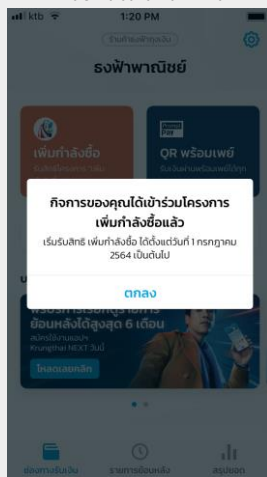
ktb 1:20 PM

ร้านค้าฟ้าคุณนัย

ธงฟ้าพาณิชย์

เพิ่มกำลังซื้อ

QR พร้อมเพย์

กิจการของคุณได้เข้าร่วมโครงการเพิ่มกำลังซื้อแล้ว

เริ่มรับสิทธิ เพิ่มกำลังซื้อ ได้ตั้งแต่วันที่ 1 กรกฎาคม 2564 เป็นต้นไป

ตกลง

ย้อนหลังได้สูงสุด 6 เดือน

Krungthai NEXT

โหลดเลยคลิก

ช่องทางรับเงิน

รายการย้อนหลัง

สรุปยอด